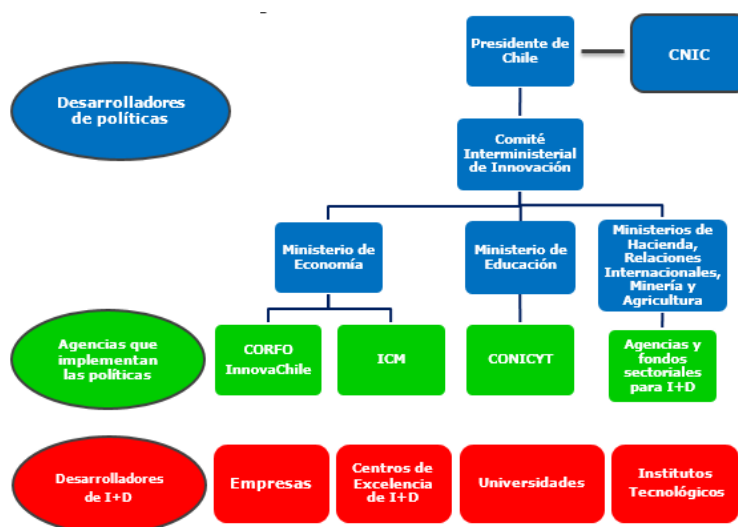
Desarrolladores de políticas

Presidente de Chile

CNIC

Comité Interministerial de Innovación

Ministerio de Economía

Ministerio de Educación

Ministerios de Hacienda, Relaciones Internacionales, Minería y Agricultura

Agencias que implementan las políticas

CORFO InnovaChile

ICM

CONICYT

Agencias y fondos sectoriales para I+D

Desarrolladores de I+D

Empresas

Centros de Excelencia de I+D

Universidades

Institutos Tecnológicos